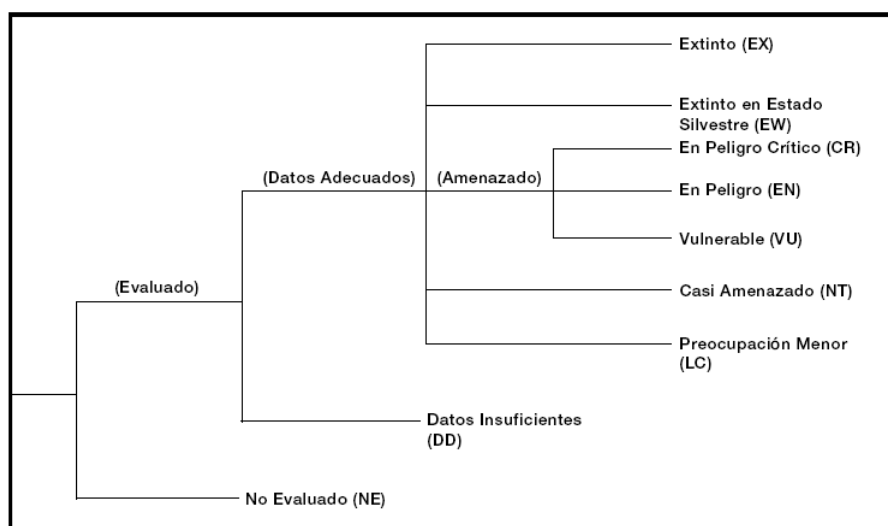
Extinto (EX)

Extinto en Estado Silvestre (EW)

En Peligro Crítico (CR)

(Datos Adecuados)

(Amenazado)

En Peligro (EN)

Vulnerable (VU)

(Evaluado)

Casi Amenazado (NT)

Preocupación Menor (LC)

Datos Insuficientes (DD)

No Evaluado (NE)